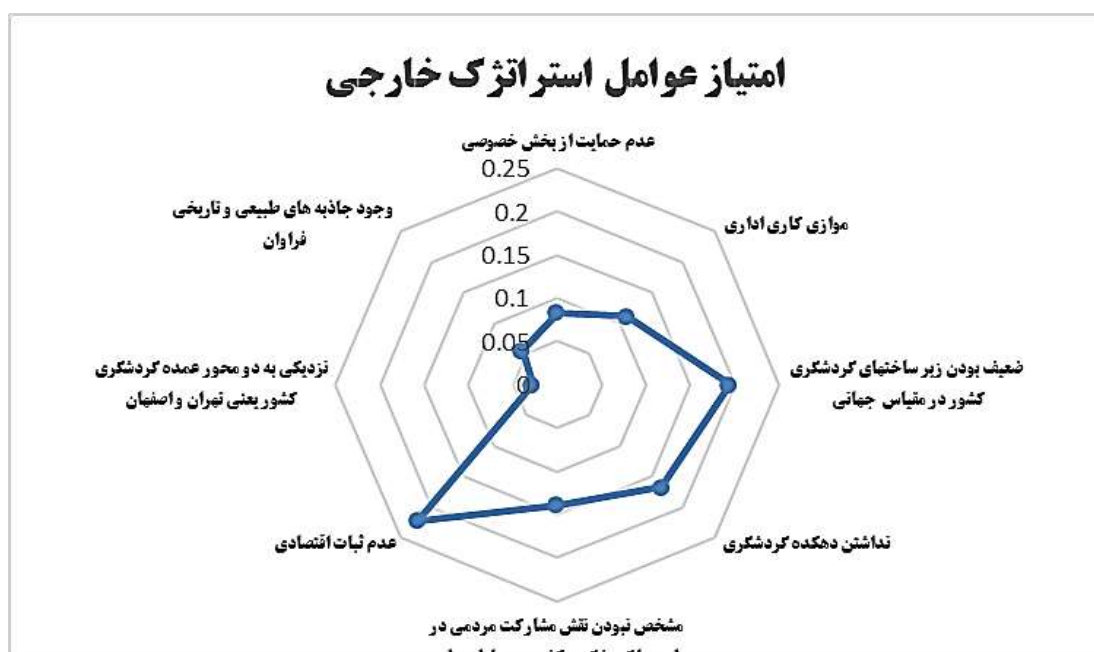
امتیاز عوامل استراتژک خارجی

عدم حمایت از بخش خصوصی

0.25
0.2
0.15
0.1
0.05
0

موازی کاری اداری

ضعیف بودن زیر ساختهای گردشگری کشور در مقیاس جهانی

نداشتن دهکده گردشگری

مشخص نبودن نقش مشارکت مردمی در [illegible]

عدم ثبات اقتصادی

نزدیکی به دو محور عمده گردشگری کشور یعنی تهران و اصفهان

وجود جاذبه های طبیعی و تاریخی فراوان